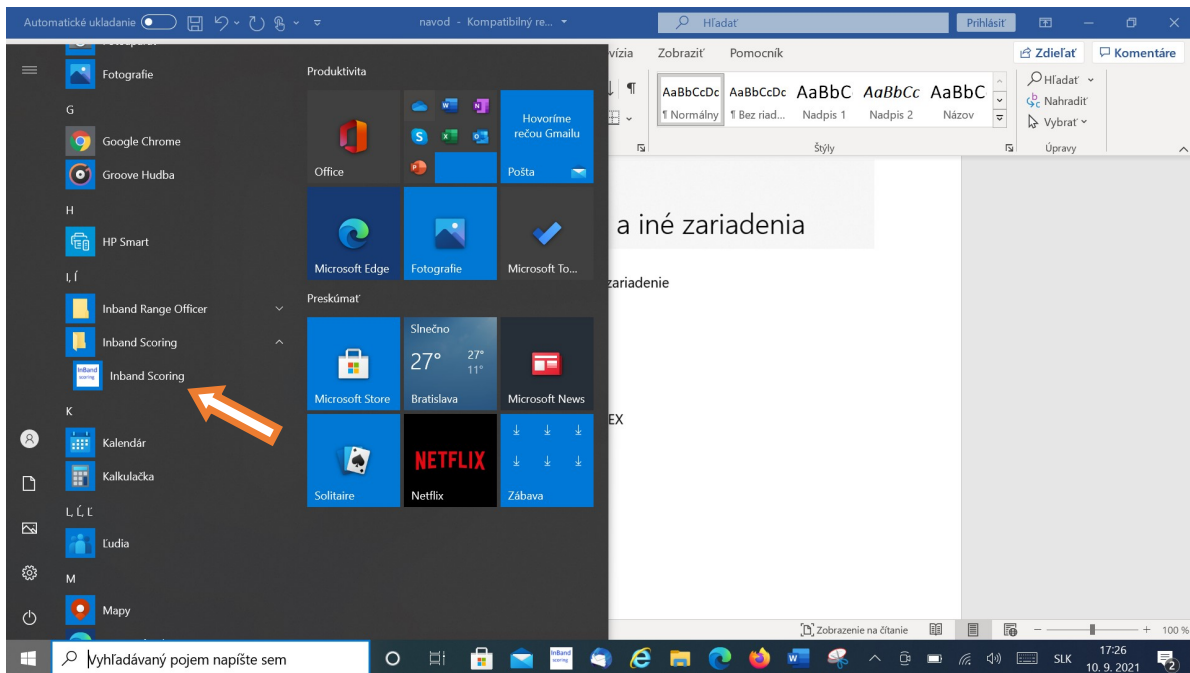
Automatické ukladanie  navod - Kompatibilný re... Hľadať Prihlásiť

vízia Zobraziť Pomocník Zdieľať Komentáre

AaBbCcDc ¶ Normálny | AaBbCcDc ¶ Bez riad... | AaBbC Nadpis 1 | AaBbCc Nadpis 2 | AaBbC Názov

Štýly

Hľadať Nahradiť Vybrať Úpravy

a iné zariadenia

zariadenie

EX

G
Fotografie
Google Chrome
Groove Hudba
H
HP Smart
I, Í
Inband Range Officer
Inband Scoring
Inband Scoring
K
Kalendár
Kalkulačka
L, Ĺ, Ľ
Ľudia
M
Mapy

Produktivita
Office
Hovoríme rečou Gmailu
Pošta
Microsoft Edge
Fotografie
Microsoft To...
Preskúmať
Microsoft Store
Slnečno
27° 27° 11°
Bratislava
Microsoft News
Solitaire
NETFLIX
Netflix
Zábava

Zobrazenie na čítanie 100 %

Vyhľadávaný pojem napíšte sem
SLK 17:26 10. 9. 2021